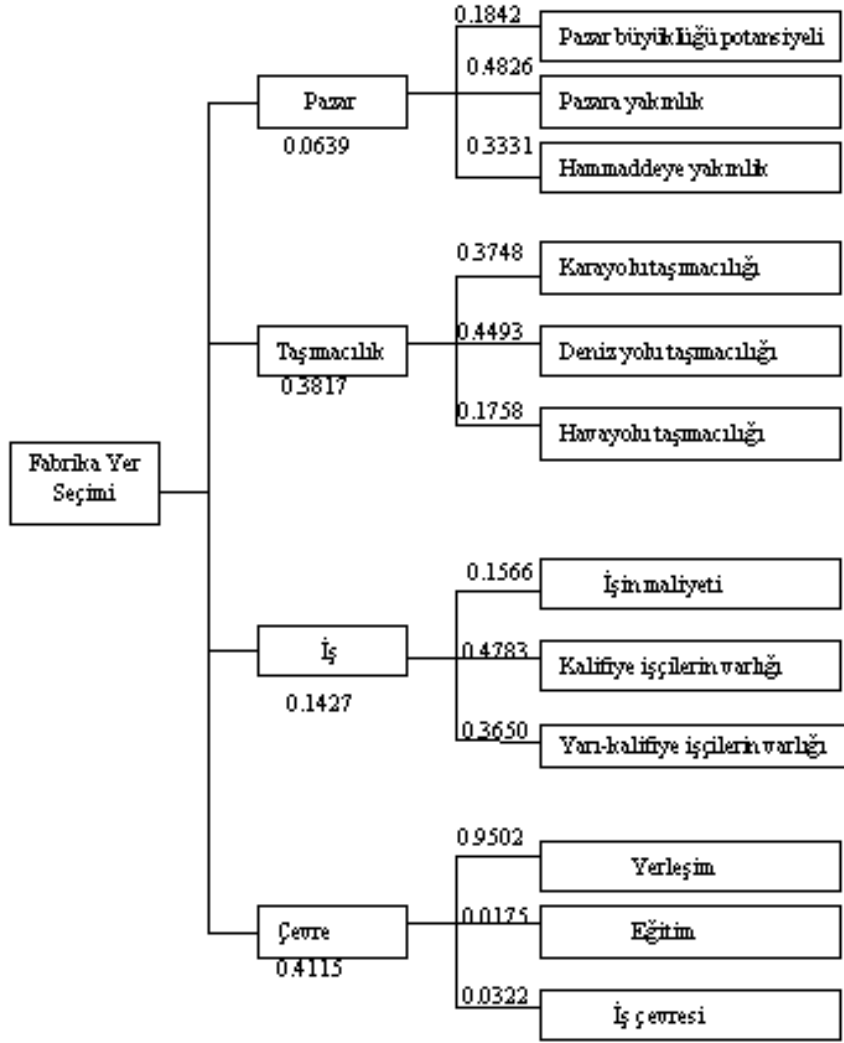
Fabrika Yer Seçimi

Pazar
0.0639

0.1842
Pazar büyüklüğü potansiyeli
0.4826
Pazara yakınlık
0.3331
Hammaddeye yakınlık

Taşımacılık
0.3817

0.3748
Karayolu taşımacılığı
0.4493
Deniz yolu taşımacılığı
0.1758
Havayolu taşımacılığı

İş
0.1427

0.1566
İşin maliyeti
0.4783
Kalifiye işçilerin varlığı
0.3650
Yarı-kalifiye işçilerin varlığı

Çevre
0.4115

0.9502
Yerleşim
0.0175
Eğitim
0.0322
İş çevresi